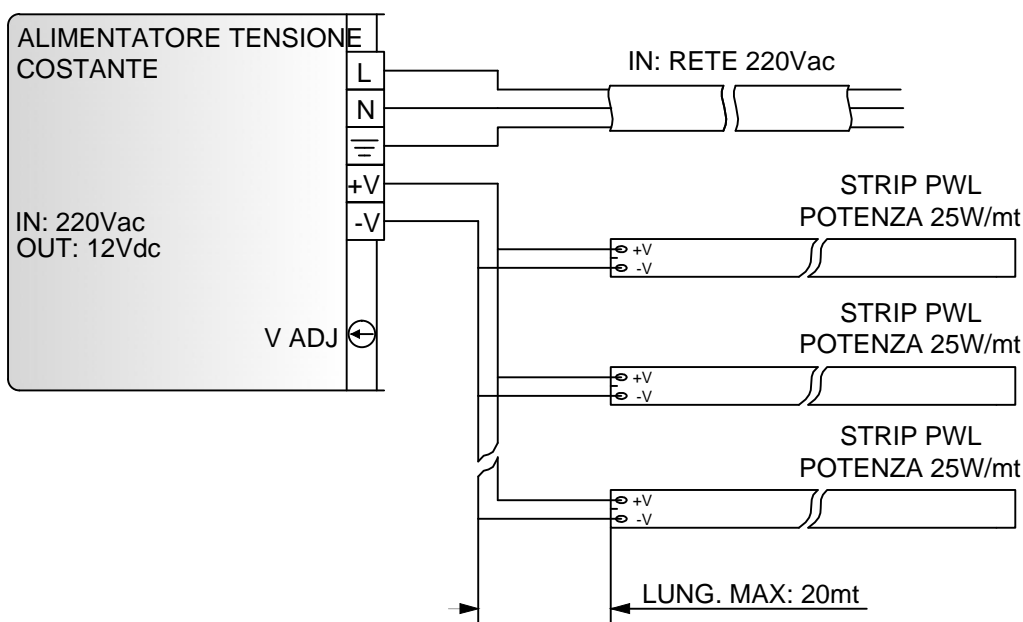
ALIMENTATORE TENSIONE COSTANTE

L
N
+V
-V

IN: RETE 220Vac

IN: 220Vac
OUT: 12Vdc

V ADJ

STRIP PWL
POTENZA 25W/mt

+V
-V

STRIP PWL
POTENZA 25W/mt

+V
-V

STRIP PWL
POTENZA 25W/mt

+V
-V

LUNG. MAX: 20mt